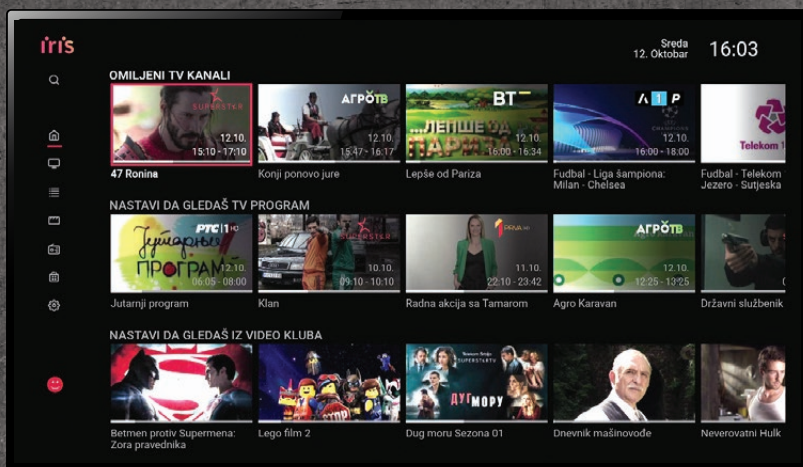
iris

Sreda
12. Oktobar
16:03

OMILJENI TV KANALI

SUPERSTAR
12.10.
15:10 - 17:10
47 Ronina

АГРОТВ
12.10.
15:47 - 16:17
Konji ponovo jure

BT
...ЛЕПШЕ ОД ПАРИЗА
12.10.
16:00 - 16:34
Lepše od Pariza

A1P
12.10.
16:00 - 18:00
Fudbal - Liga šampiona: Milan - Chelsea

Telekom
Fudbal - Telekom
Jezero - Sutjeska

NASTAVI DA GLEDAŠ TV PROGRAM

РТС1 HD
Јутарњи програм
12.10.
06:05 - 08:00
Jutarnji program

SUPERSTAR
10.10.
09:10 - 10:10
Klan

PRVA
11.10.
22:10 - 23:42
Radna akcija sa Tamarom

АГРОТВ
12.10.
12:25 - 13:25
Agro Karavan

Državni službenik

NASTAVI DA GLEDAŠ IZ VIDEO KLUBA

Betmen protiv Supermena: Zora pravednika

Lego film 2

SUPERSTAR TV
ДУГ МОРУ
Dug moru Sezona 01

Dnevnik mašinovođe

Neverovatni Hulk